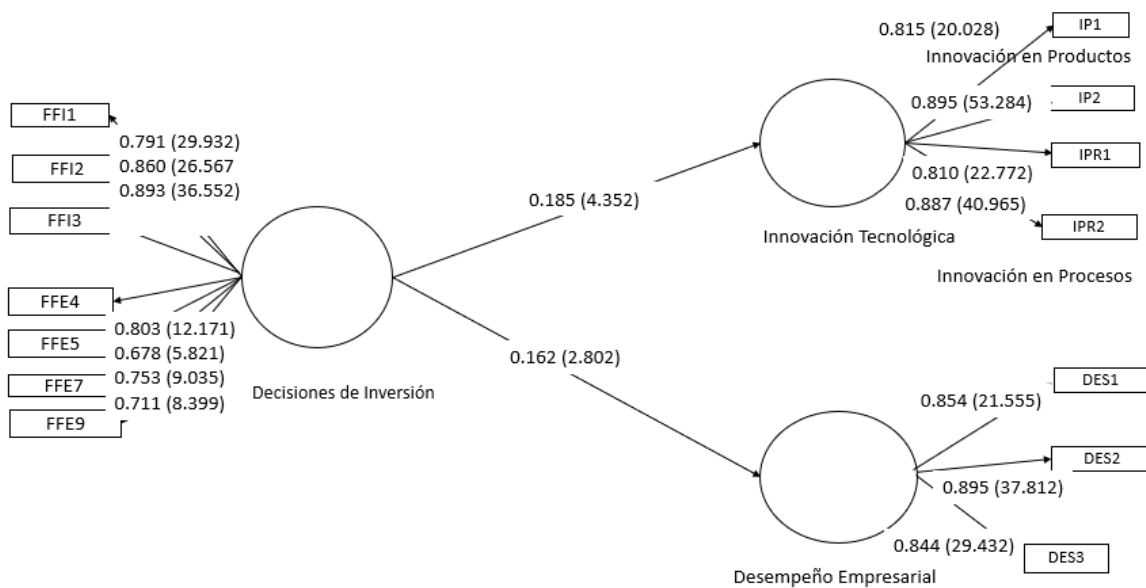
0.815 (20.028)
IP1
Innovación en Productos
FFI1
0.895 (53.284)
IP2
0.791 (29.932)
FFI2
0.860 (26.567
0.893 (36.552)
IPR1
0.810 (22.772)
FFI3
0.185 (4.352)
0.887 (40.965)
IPR2
Innovación Tecnológica
Innovación en Procesos
FFE4
0.803 (12.171)
FFE5
0.678 (5.821)
0.162 (2.802)
FFE7
0.753 (9.035)
Decisiones de Inversión
DES1
0.711 (8.399)
0.854 (21.555)
FFE9
DES2
0.895 (37.812)
0.844 (29.432)
DES3
Desempeño Empresarial